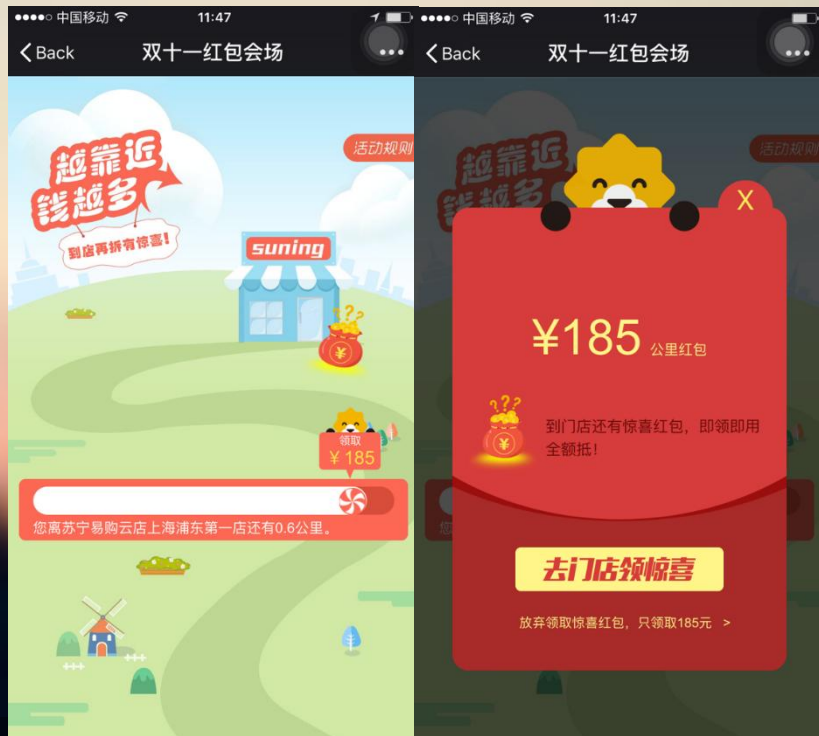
●●●●○ 中国移动 11:47

Back 双十一红包会场

活动规则

越靠近 钱越多

到店再拆有惊喜!

suning

领取
¥185

您离苏宁易购云店上海浦东第一店还有0.6公里。

●●●●○ 中国移动 11:47

Back 双十一红包会场

活动规则

越靠近 钱越多

X

¥185 公里红包

到门店还有惊喜红包，即领即用全额抵！

去门店领惊喜

放弃领取惊喜红包，只领取185元 >